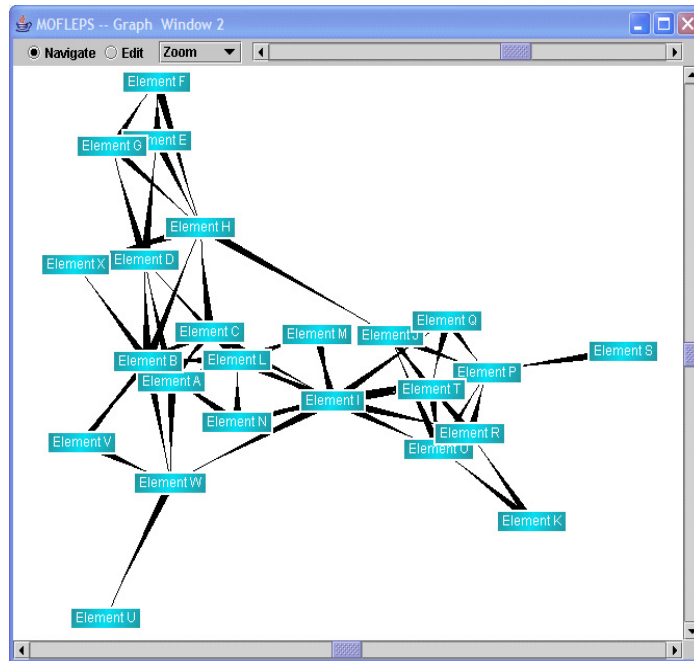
MOFLEPS -- Graph Window 2

Navigate Edit Zoom

Element F
Element G
ment E
Element H
Element X
Element D
Element C
Element M
Element J
Element Q
Element S
Element B
Element L
Element P
Element A
Element T
Element I
Element N
Element R
Element V
Element O
Element W
Element K
Element U